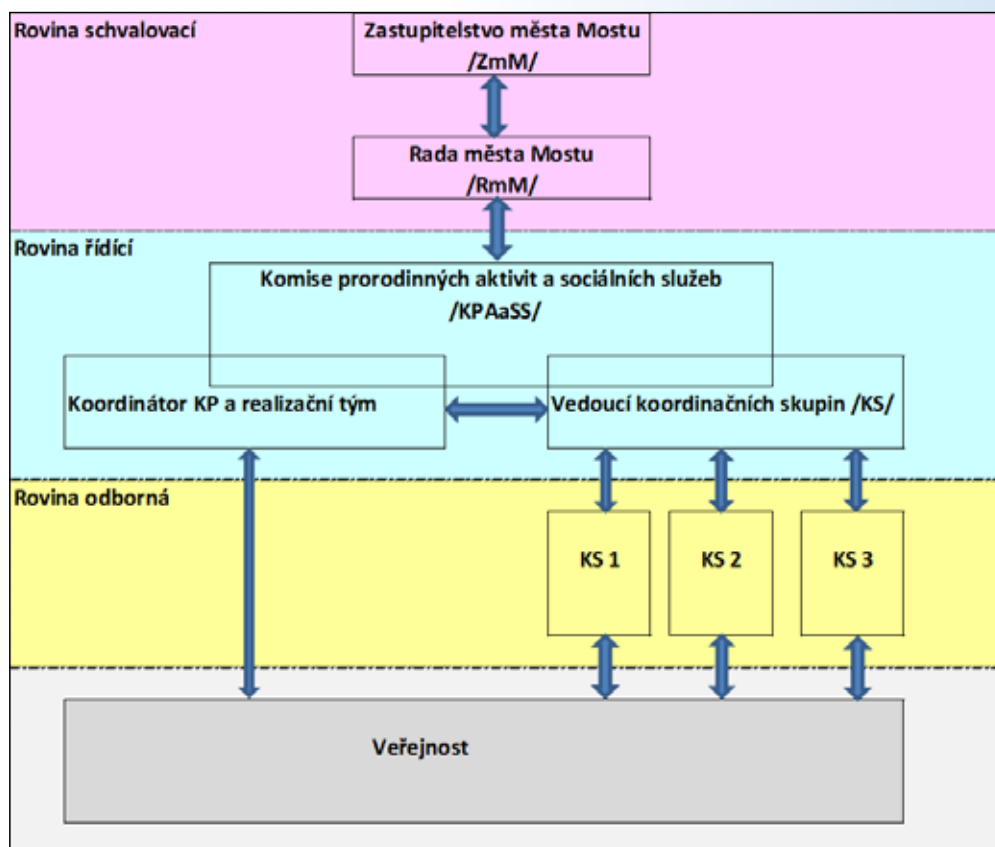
Rovina schvalovací

Zastupitelstvo města Mostu /ZmM/

Rada města Mostu /RmM/

Rovina řídící

Komise prorodinných aktivit a sociálních služeb /KPAaSS/

Koordinátor KP a realizační tým

Vedoucí koordinačních skupin /KS/

Rovina odborná

KS 1

KS 2

KS 3

Veřejnost